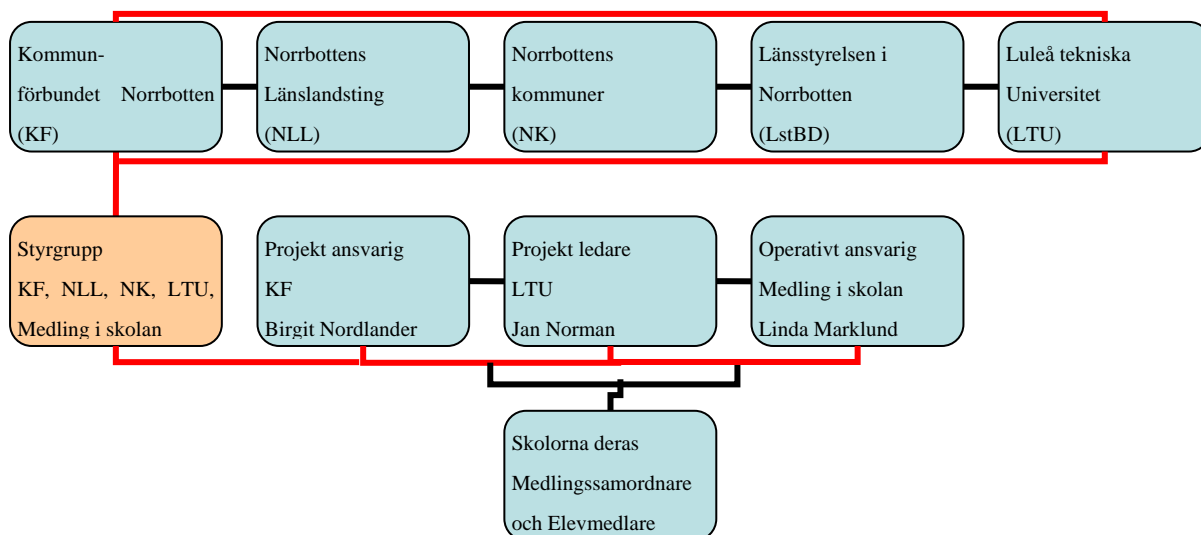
Kommunförbundet Norrbotten (KF)

Norrbottens Länslandsting (NLL)

Norrbottens kommuner (NK)

Länsstyrelsen i Norrbotten (LstBD)

Luleå tekniska Universitet (LTU)

Styrgrupp
KF, NLL, NK, LTU, Medling i skolan

Projekt ansvarig
KF
Birgit Nordlander

Projekt ledare
LTU
Jan Norman

Operativt ansvarig
Medling i skolan
Linda Marklund

Skolorna deras Medlingssamordnare och Elevmedlare